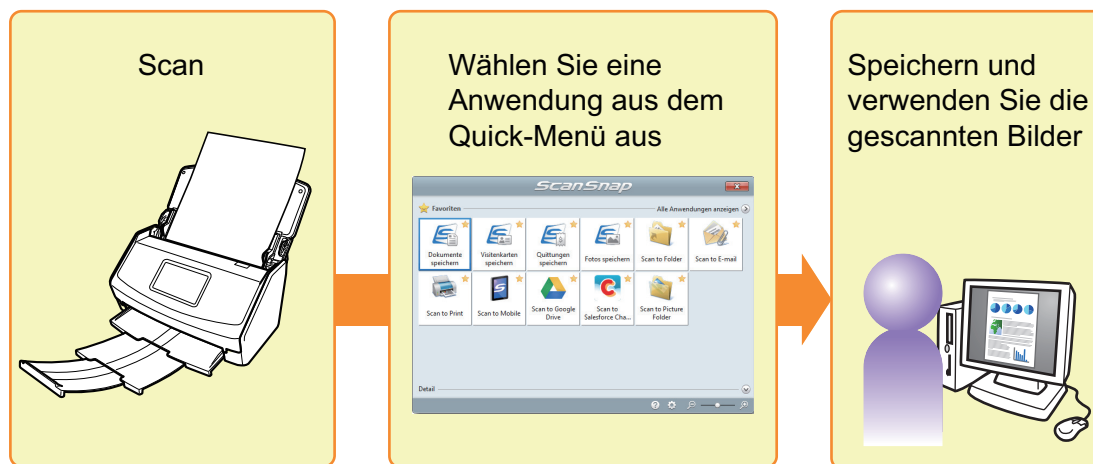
Scan

Wählen Sie eine Anwendung aus dem Quick-Menü aus

ScanSnap

Favoriten

Alle Anwendungen anzeigen

Dokumente speichern

Visitenkarten speichern

Quittungen speichern

Fotos speichern

Scan to Folder

Scan to E-mail

Scan to Print

Scan to Mobile

Scan to Google Drive

Scan to Salesforce Cha...

Scan to Picture Folder

Detail

Speichern und verwenden Sie die gescannten Bilder